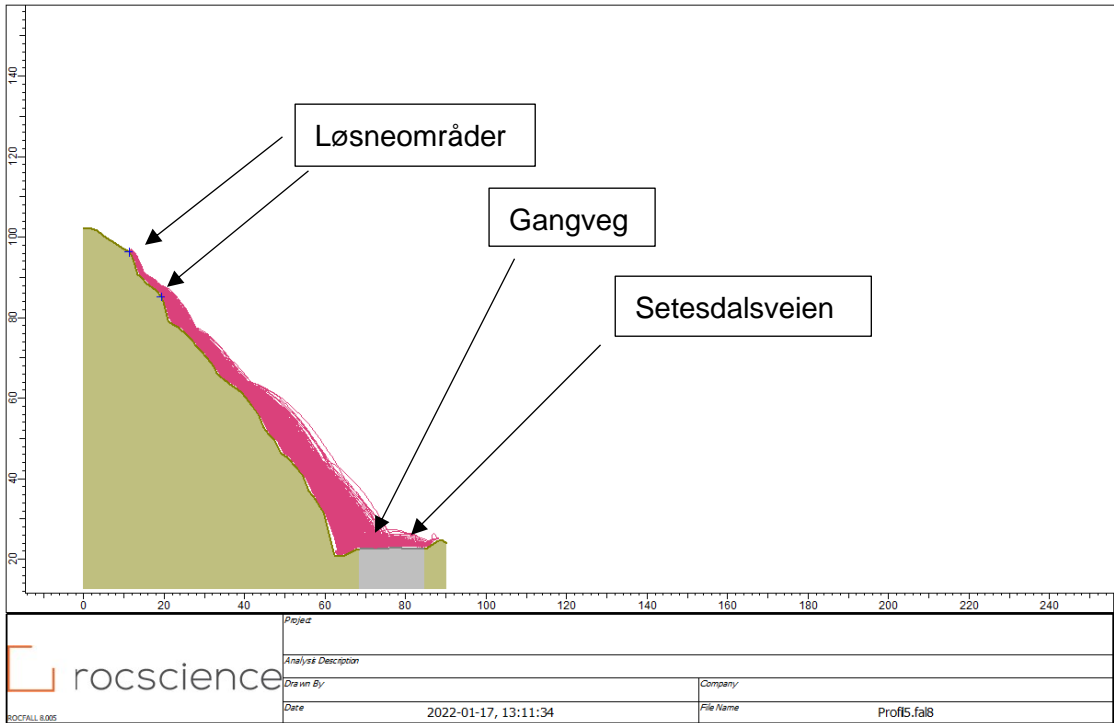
140
120
100
80
60
40
20

Løsneområder

Gangveg

Setesdalsveien

0
20
40
60
80
100
120
140
160
180
200
220
240

rocscience

ROCFALL 8.005

| Project | |
|---|---|
| Analysis Description | |
| Drawn By | Company |
| Date 2022-01-17, 13:11:34 | File Name Profil5.fal8 |